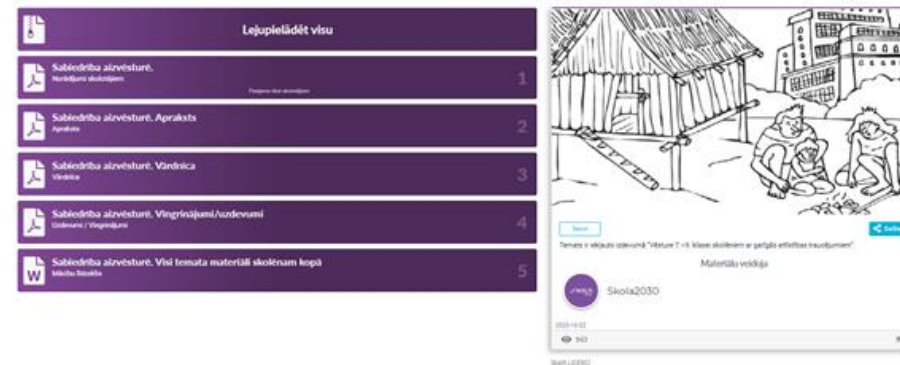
Lejupielādēt visu

Sabiedrība aizvēsturē.
Norādījumi skolotājiem
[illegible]
1

Sabiedrība aizvēsturē. Apraksts
Apraksts
2

Sabiedrība aizvēsturē. Vārdnīca
Vārdnīca
3

Sabiedrība aizvēsturē. Vingrinājumi/uzdevumi
Uzdevumi / Vingrinājumi
4

Sabiedrība aizvēsturē. Visi temata materiāli skolēnam kopā
Mācību līdzeklis
5

Sekot
Dalīties
Temats ir iekļauts izdevumā "Vēsture 7.–9. klasei skolēniem ar garīgās attīstības traucējumiem"
Materiālu veidoja
Skola2030
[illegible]
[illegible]
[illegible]